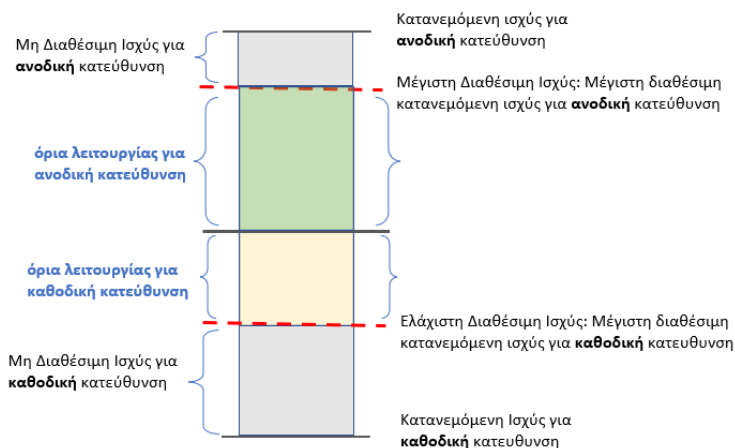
Κατανεμόμενη ισχύς για **ανοδική** κατεύθυνση

Μη Διαθέσιμη Ισχύς για **ανοδική** κατεύθυνση

Μέγιστη Διαθέσιμη Ισχύς: Μέγιστη διαθέσιμη κατανεμόμενη ισχύς για **ανοδική** κατεύθυνση

**όρια λειτουργίας για ανοδική κατεύθυνση**

**όρια λειτουργίας για καθοδική κατεύθυνση**

Ελάχιστη Διαθέσιμη Ισχύς: Μέγιστη διαθέσιμη κατανεμόμενη ισχύς για **καθοδική** κατευθυνση

Μη Διαθέσιμη Ισχύς για **καθοδική** κατεύθυνση

Κατανεμόμενη Ισχύς για **καθοδική** κατευθυνση